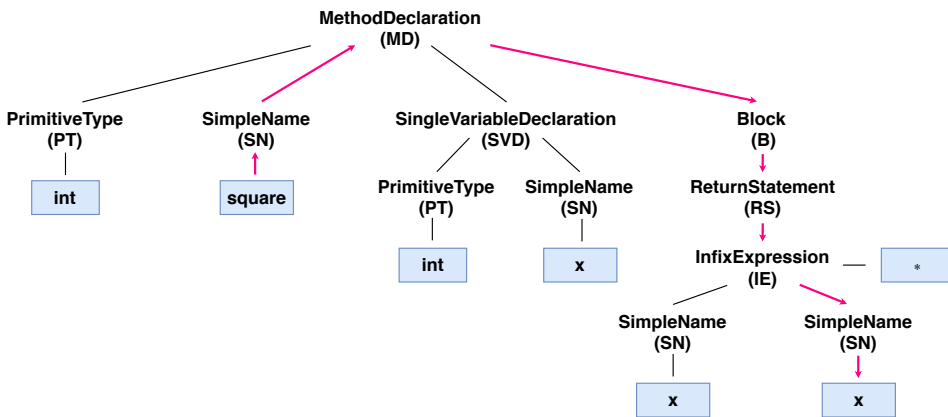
MethodDeclaration
(MD)

PrimitiveType
(PT)

int

SimpleName
(SN)

square

SingleVariableDeclaration
(SVD)

PrimitiveType
(PT)

int

SimpleName
(SN)

x

Block
(B)

ReturnStatement
(RS)

InfixExpression
(IE)

*

SimpleName
(SN)

x

SimpleName
(SN)

x